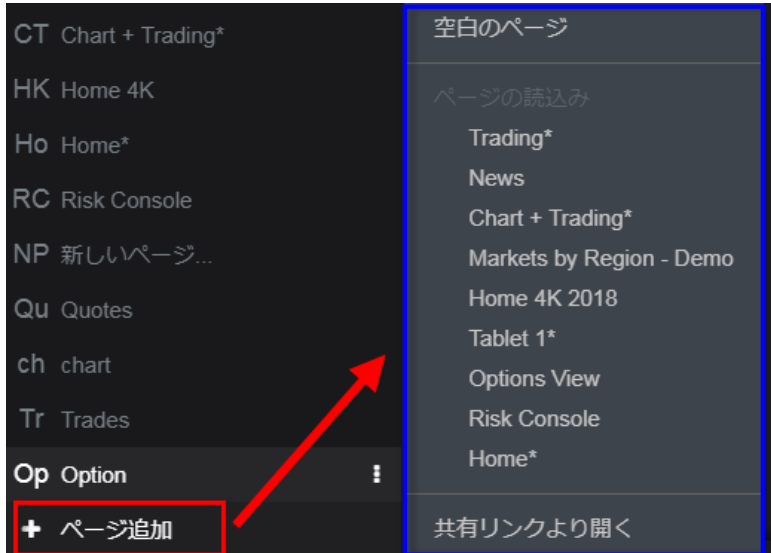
CT Chart + Trading*
HK Home 4K
Ho Home*
RC Risk Console
NP 新しいページ...
Qu Quotes
ch chart
Tr Trades
Op Option
+ ページ追加

空白のページ
ページの読込み
Trading*
News
Chart + Trading*
Markets by Region - Demo
Home 4K 2018
Tablet 1*
Options View
Risk Console
Home*
共有リンクより開く